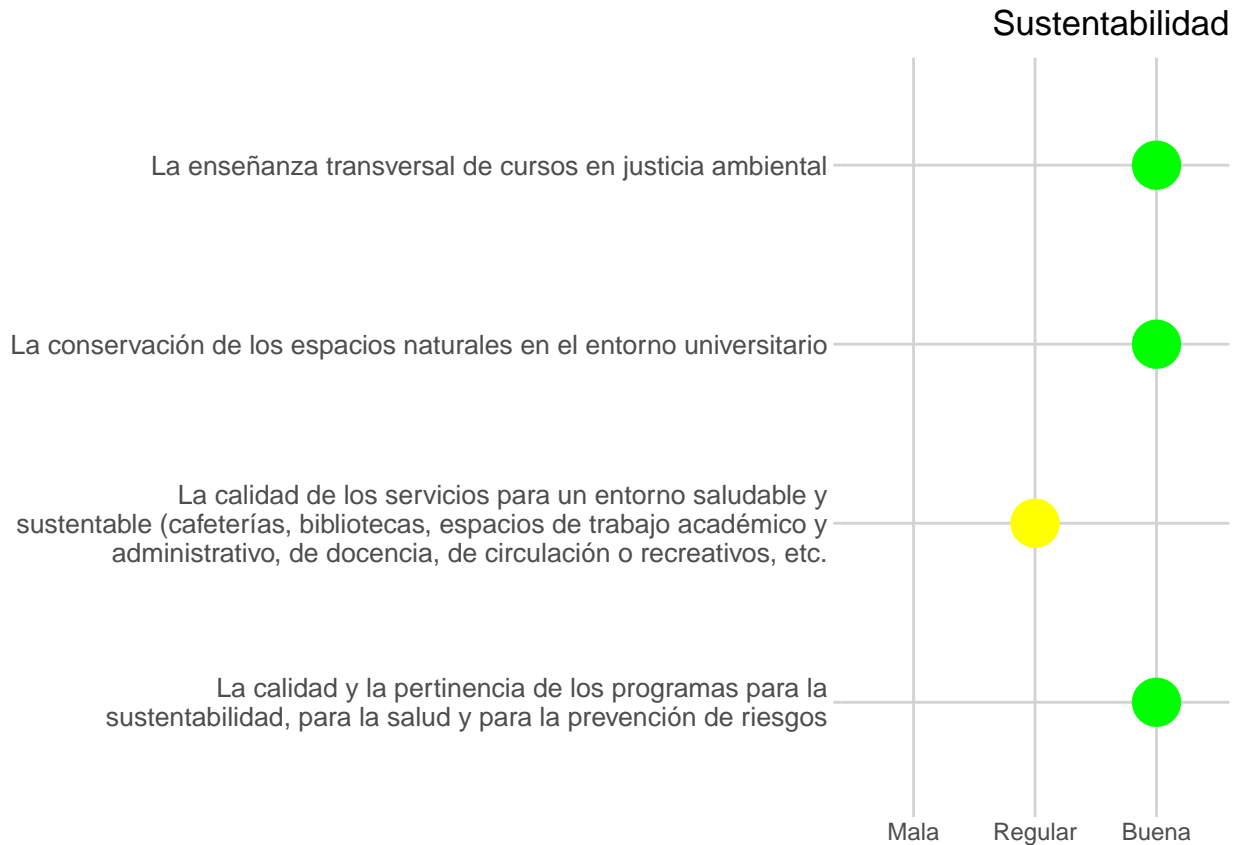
Sustentabilidad

La enseñanza transversal de cursos en justicia ambiental

La conservación de los espacios naturales en el entorno universitario

La calidad de los servicios para un entorno saludable y sustentable (cafeterías, bibliotecas, espacios de trabajo académico y administrativo, de docencia, de circulación o recreativos, etc.

La calidad y la pertinencia de los programas para la sustentabilidad, para la salud y para la prevención de riesgos

Mala Regular Buena